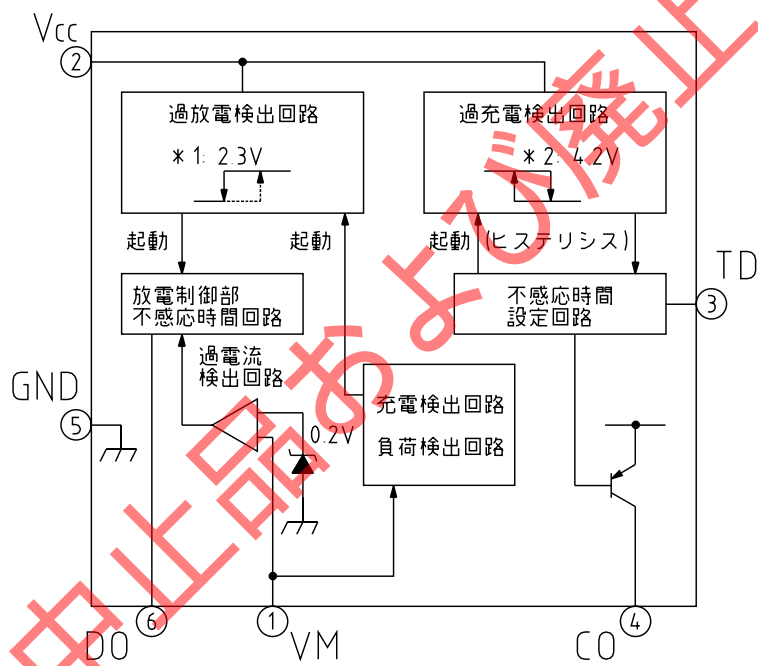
Vcc
2
過放電検出回路
＊1: 2.3V
過充電検出回路
＊2: 4.2V
起動
起動
起動（ヒステリシス）
TD
放電制御部
不感応時間回路
不感応時間
設定回路
3
過電流
検出回路
GND
5
充電検出回路
負荷検出回路
0.2V
6
1
4
DO
VM
CO
生産中止品および廃止